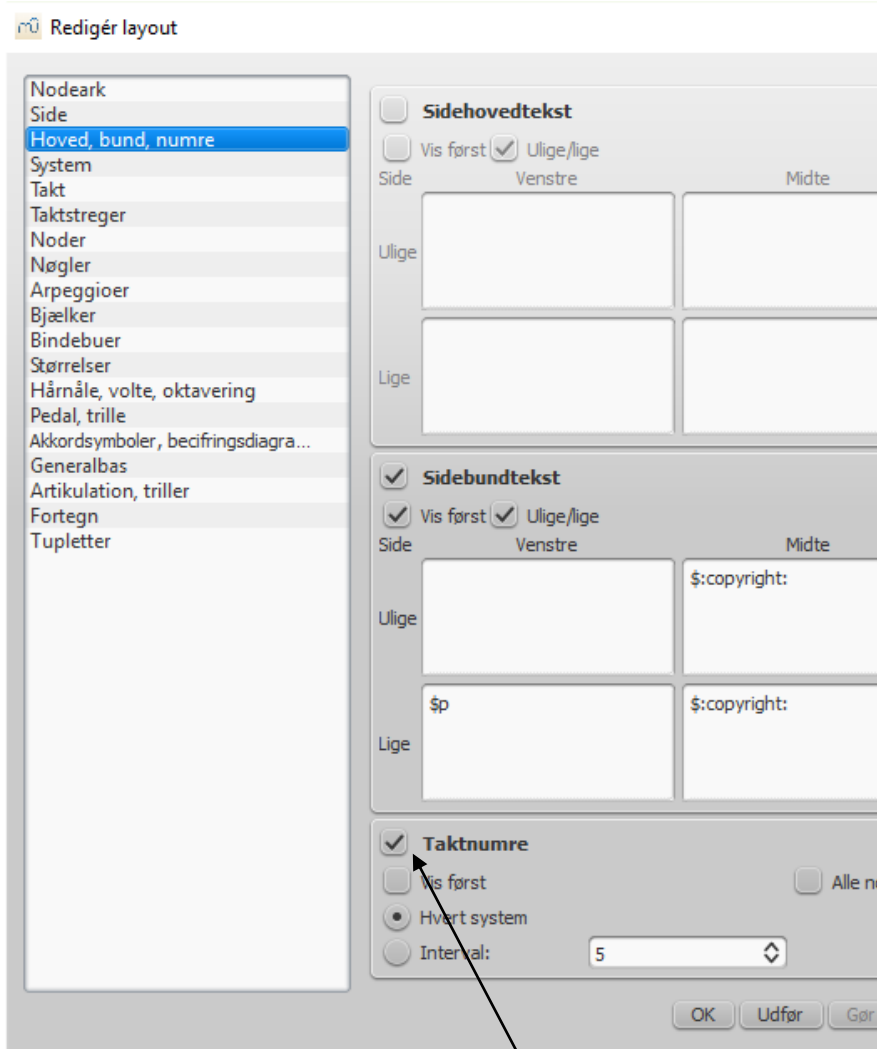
Redigér layout

Nodeark
Side
Hoved, bund, numre
System
Takt
Taktstreger
Noder
Nøgler
Arpeggioer
Bjælker
Bindebuer
Størrelser
Hårnåle, volte, oktavering
Pedal, trille
Akkordsymboler, becifringsdiagra...
Generalbas
Artikulation, triller
Fortegn
Tupletter

Sidehovedtekst
Vis først
Ulige/lige
Side
Venstre
Midte
Ulige
Lige

Sidebundtekst
Vis først
Ulige/lige
Side
Venstre
Midte
Ulige
$:copyright:
Lige
$p
$:copyright:

Taktnumre
Vis først
Alle n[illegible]
Hvert system
Interval:
5

OK
Udfør
Gør